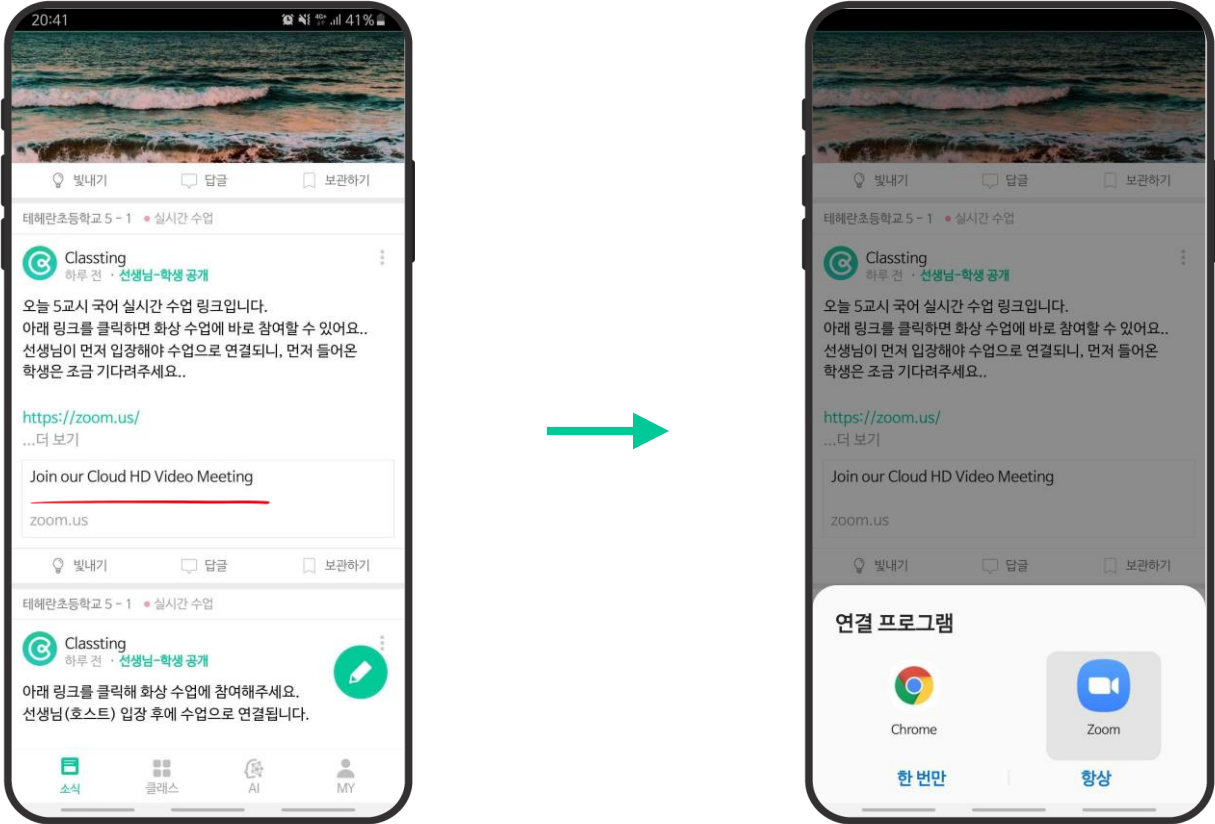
20:41 41%

빛내기 답글 보관하기

테헤란초등학교 5 - 1 • 실시간 수업

Classting
하루 전 · 선생님-학생 공개

오늘 5교시 국어 실시간 수업 링크입니다.
아래 링크를 클릭하면 화상 수업에 바로 참여할 수 있어요..
선생님이 먼저 입장해야 수업으로 연결되니, 먼저 들어온 학생은 조금 기다려주세요..

https://zoom.us/
...더 보기

Join our Cloud HD Video Meeting
zoom.us

빛내기 답글 보관하기

테헤란초등학교 5 - 1 • 실시간 수업

Classting
하루 전 · 선생님-학생 공개

아래 링크를 클릭해 화상 수업에 참여해주세요.
선생님(호스트) 입장 후에 수업으로 연결됩니다.

소식 클래스 AI MY

빛내기 답글 보관하기

테헤란초등학교 5 - 1 • 실시간 수업

Classting
하루 전 · 선생님-학생 공개

오늘 5교시 국어 실시간 수업 링크입니다.
아래 링크를 클릭하면 화상 수업에 바로 참여할 수 있어요..
선생님이 먼저 입장해야 수업으로 연결되니, 먼저 들어온 학생은 조금 기다려주세요..

https://zoom.us/
...더 보기

Join our Cloud HD Video Meeting
zoom.us

빛내기 답글 보관하기

연결 프로그램

Chrome Zoom

한 번만 항상